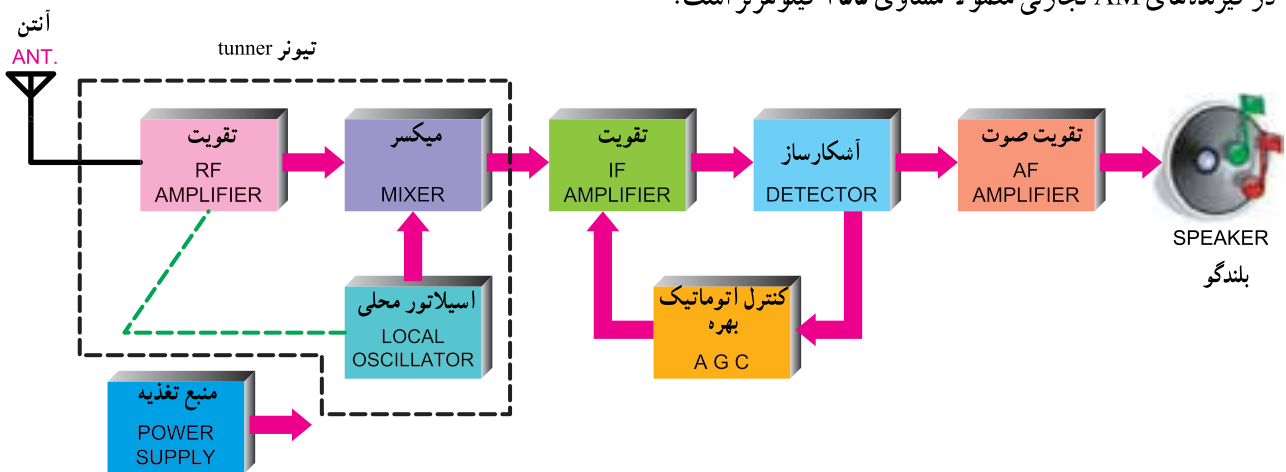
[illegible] AM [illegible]

آنتن
ANT.

تیونر tunner

تقویت
RF
AMPLIFIER

میکسر
MIXER

تقویت
IF
AMPLIFIER

آشکارساز
DETECTOR

تقویت صوت
AF
AMPLIFIER

SPEAKER
بلندگو

اسیلاتور محلی
LOCAL
OSCILLATOR

کنترل اتوماتیک بهره
A G C

منبع تغذیه
POWER
SUPPLY